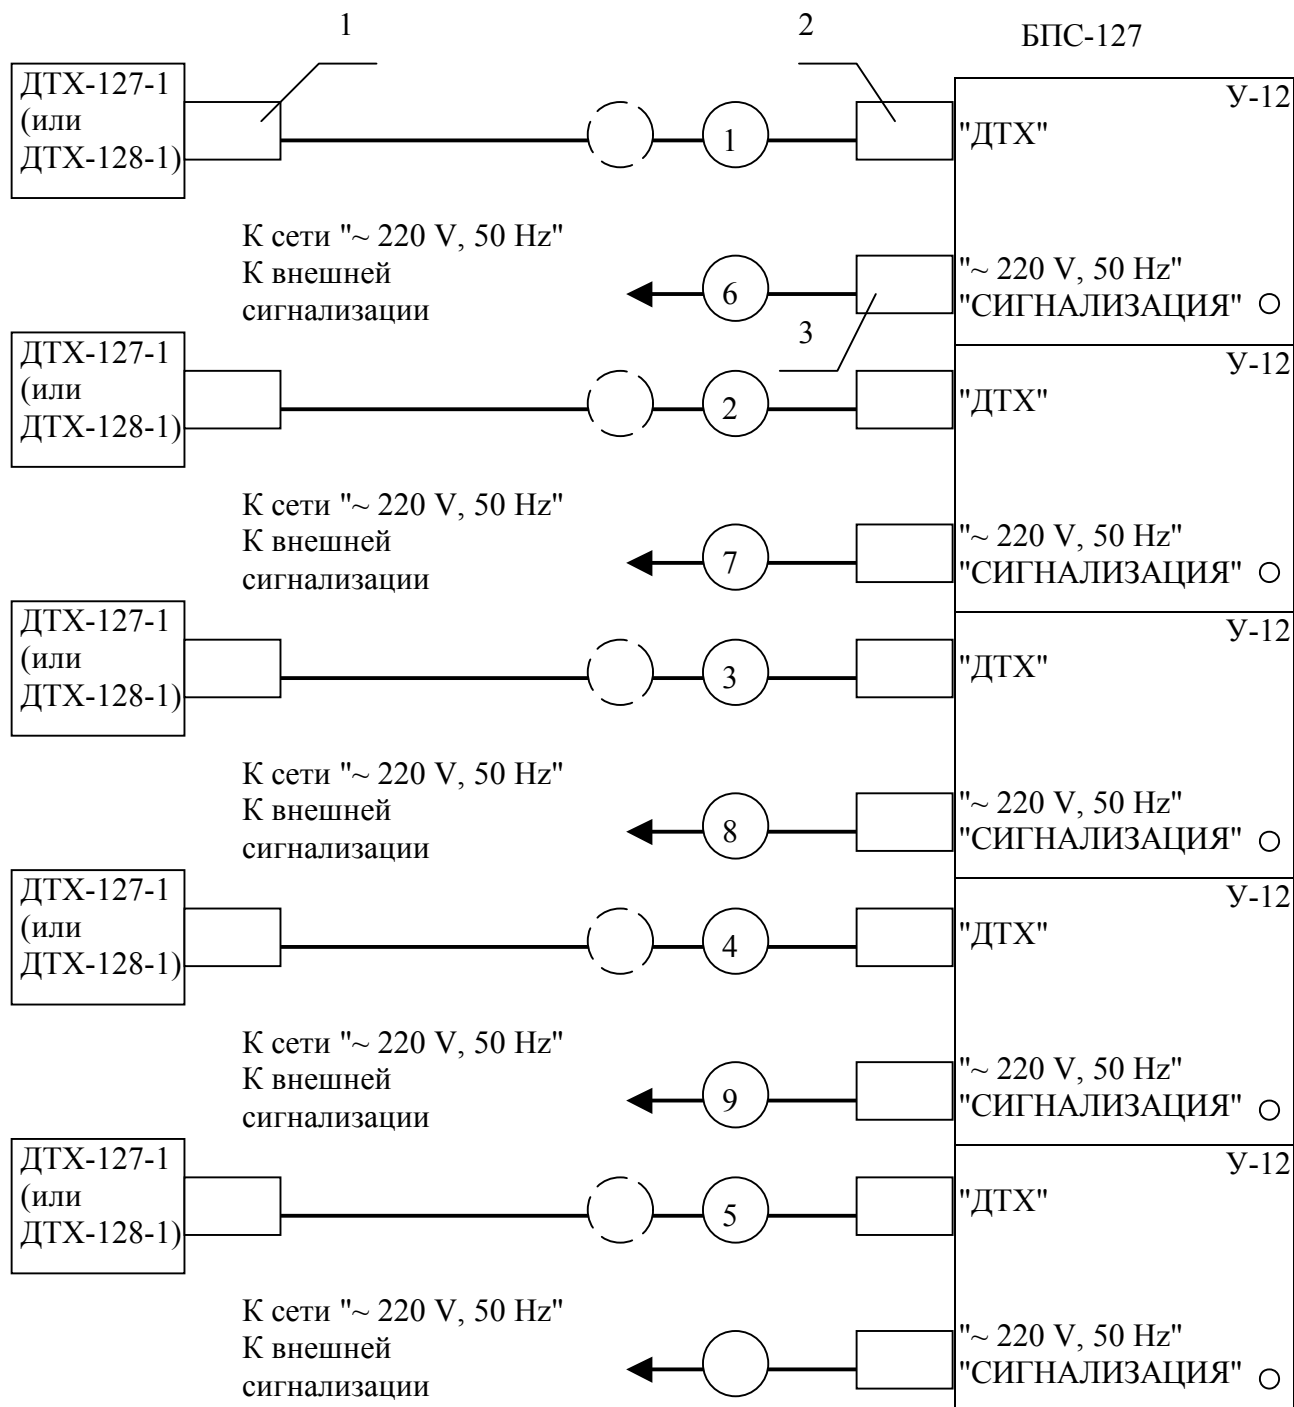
1

2

БПС-127

ДТХ-127-1 (или ДТХ-128-1)

1

У-12

"ДТХ"

К сети "~ 220 V, 50 Hz"
К внешней сигнализации

6

"~ 220 V, 50 Hz"
"СИГНАЛИЗАЦИЯ"

3

ДТХ-127-1 (или ДТХ-128-1)

2

У-12

"ДТХ"

К сети "~ 220 V, 50 Hz"
К внешней сигнализации

7

"~ 220 V, 50 Hz"
"СИГНАЛИЗАЦИЯ"

ДТХ-127-1 (или ДТХ-128-1)

3

У-12

"ДТХ"

К сети "~ 220 V, 50 Hz"
К внешней сигнализации

8

"~ 220 V, 50 Hz"
"СИГНАЛИЗАЦИЯ"

ДТХ-127-1 (или ДТХ-128-1)

4

У-12

"ДТХ"

К сети "~ 220 V, 50 Hz"
К внешней сигнализации

9

"~ 220 V, 50 Hz"
"СИГНАЛИЗАЦИЯ"

ДТХ-127-1 (или ДТХ-128-1)

5

У-12

"ДТХ"

К сети "~ 220 V, 50 Hz"
К внешней сигнализации

"~ 220 V, 50 Hz"
"СИГНАЛИЗАЦИЯ"